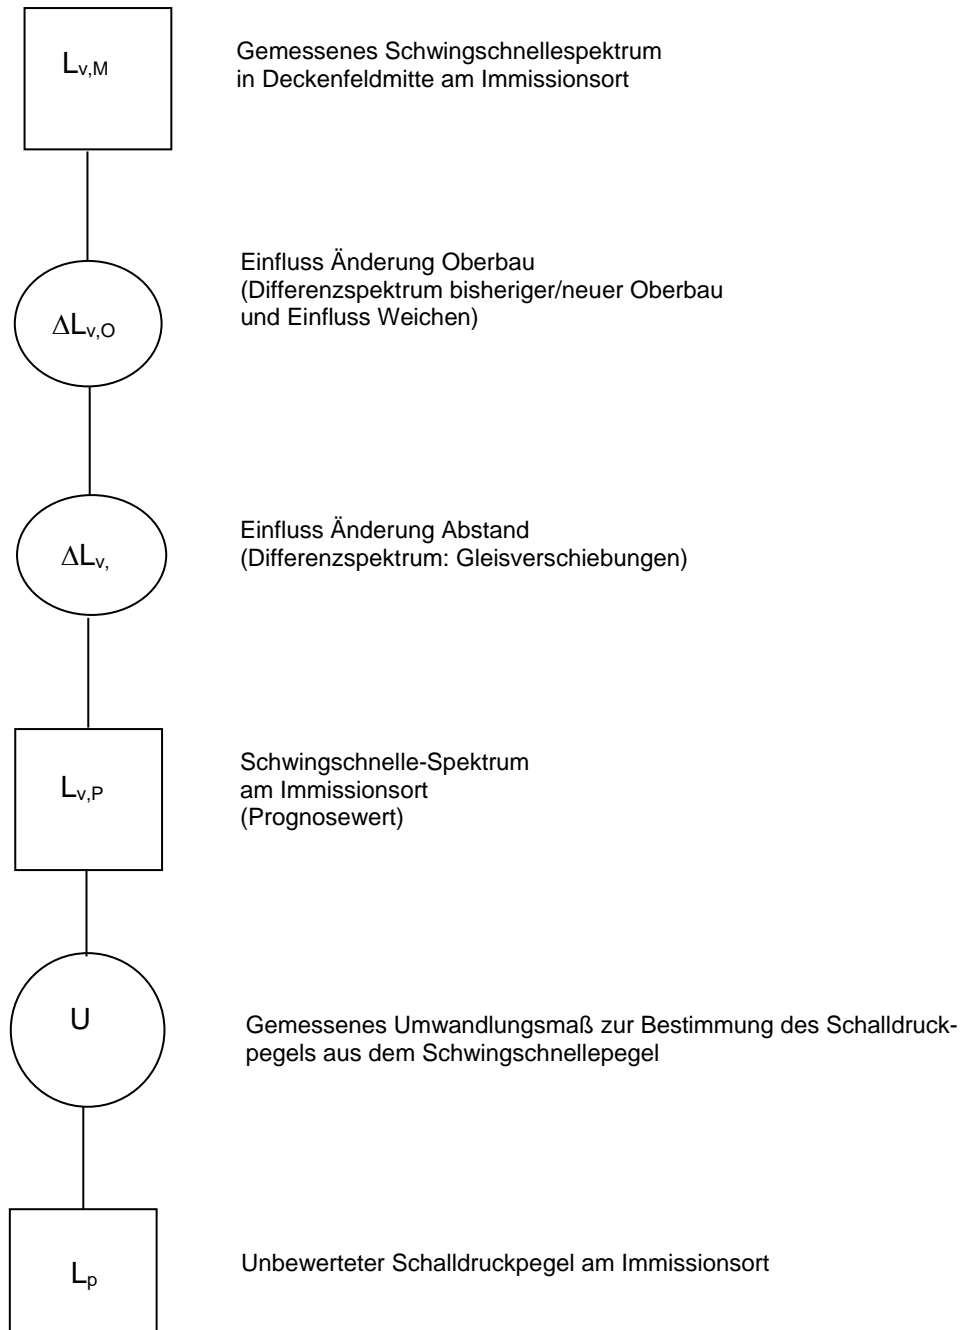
$L_{v,M}$

Gemessenes Schwingschnellespektrum in Deckenfeldmitte am Immissionsort

$\Delta L_{v,O}$

Einfluss Änderung Oberbau (Differenzspektrum bisheriger/neuer Oberbau und Einfluss Weichen)

$\Delta L_{v,}$

Einfluss Änderung Abstand (Differenzspektrum: Gleisverschiebungen)

$L_{v,P}$

Schwingschnelle-Spektrum am Immissionsort (Prognosewert)

U

Gemessenes Umwandlungsmaß zur Bestimmung des Schalldruckpegels aus dem Schwingschnellepegel

$L_p$

Unbewerteter Schalldruckpegel am Immissionsort